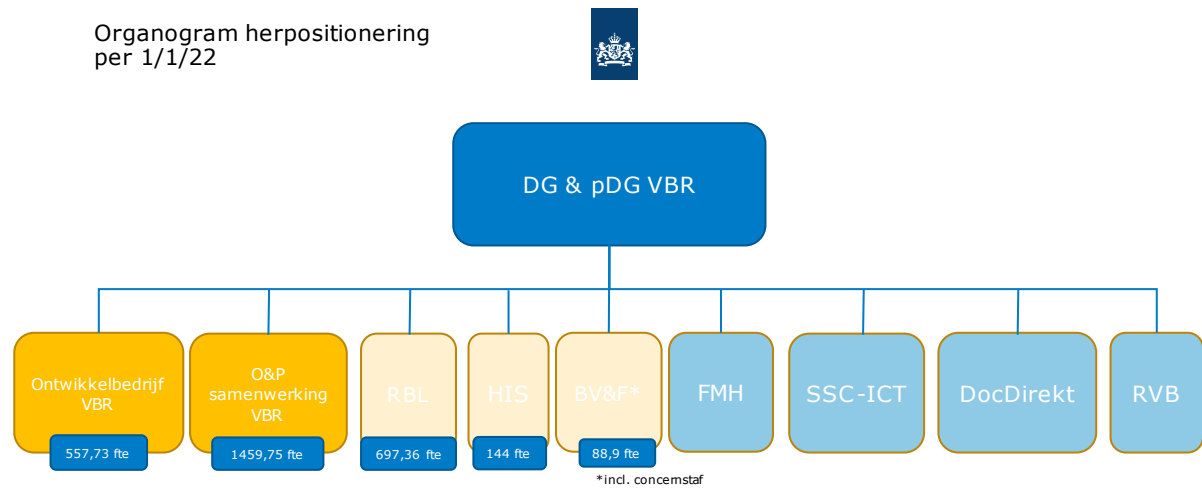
Organogram herpositionering per 1/1/22

DG & pDG VBR

Ontwikkelbedrijf VBR
557,73 fte

O&P samenwerking VBR
1459,75 fte

RBL
697,36 fte

HIS
144 fte

BV&F*
88,9 fte

FMH

SSC-ICT

DocDirekt

RVB

*incl. concernstaf